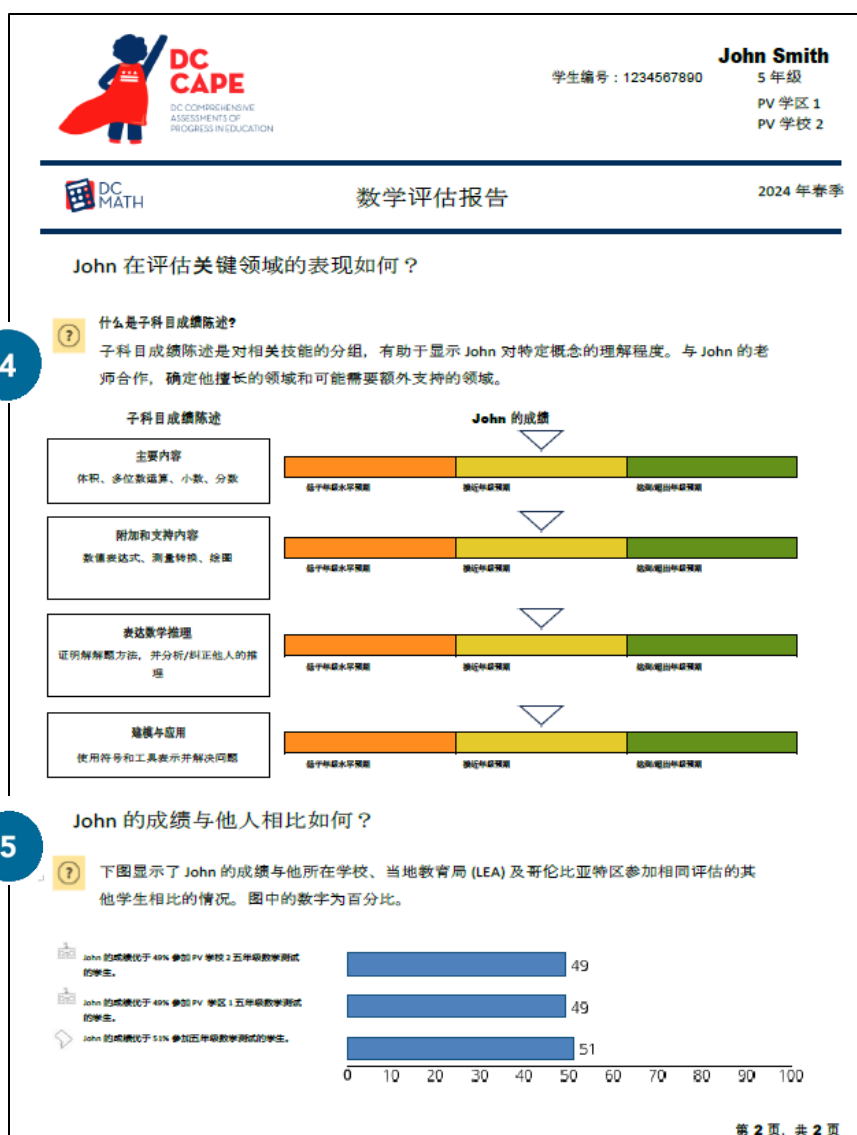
DC CAPE
DC COMPREHENSIVE ASSESSMENTS OF PROGRESS IN EDUCATION

学生编号：1234567890

John Smith
5 年级
PV 学区 1
PV 学校 2

DC MATH

数学评估报告

2024 年春季

John 在评估关键领域的表现如何？

4

什么是子科目成绩陈述?
子科目成绩陈述是对相关技能的分组，有助于显示 John 对特定概念的理解程度。与 John 的老师合作，确定他擅长的领域和可能需要额外支持的领域。

子科目成绩陈述

John 的成绩

主要内容
体积、多位数运算、小数、分数

低于年级水平预期　接近年级预期　达到/超出年级预期

附加和支持内容
数值表达式、测量转换、绘图

低于年级水平预期　接近年级预期　达到/超出年级预期

表达数学推理
证明解题方法，并分析/纠正他人的推理

低于年级水平预期　接近年级预期　达到/超出年级预期

建模与应用
使用符号和工具表示并解决问题

低于年级水平预期　接近年级预期　达到/超出年级预期

John 的成绩与他人相比如何？

5

下图显示了 John 的成绩与他所在学校、当地教育局 (LEA) 及哥伦比亚特区参加相同评估的其他学生相比的情况。图中的数字为百分比。

John 的成绩优于 49% 参加 PV 学校 2 五年级数学测试的学生。
49
John 的成绩优于 49% 参加 PV 学区 1 五年级数学测试的学生。
49
John 的成绩优于 51% 参加五年级数学测试的学生。
51

0 10 20 30 40 50 60 70 80 90 100

第 2 页，共 2 页